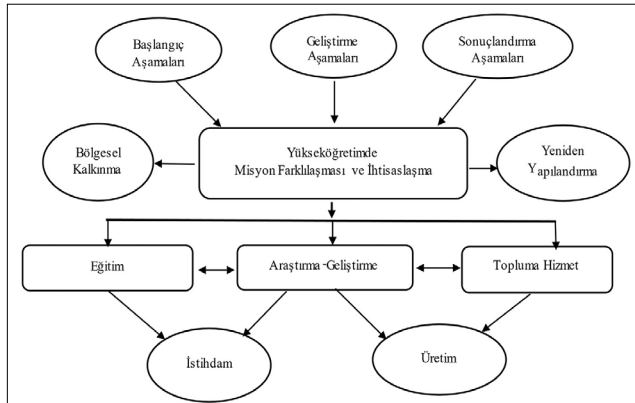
Başlangıç Aşamaları

Geliştirme Aşamaları

Sonuçlandırma Aşamaları

Bölgesel Kalkınma

Yükseköğretimde Misyon Farklılaşması ve İhtisaslaşma

Yeniden Yapılandırma

Eğitim

Araştırma-Geliştirme

Topluma Hizmet

İstihdam

Üretim